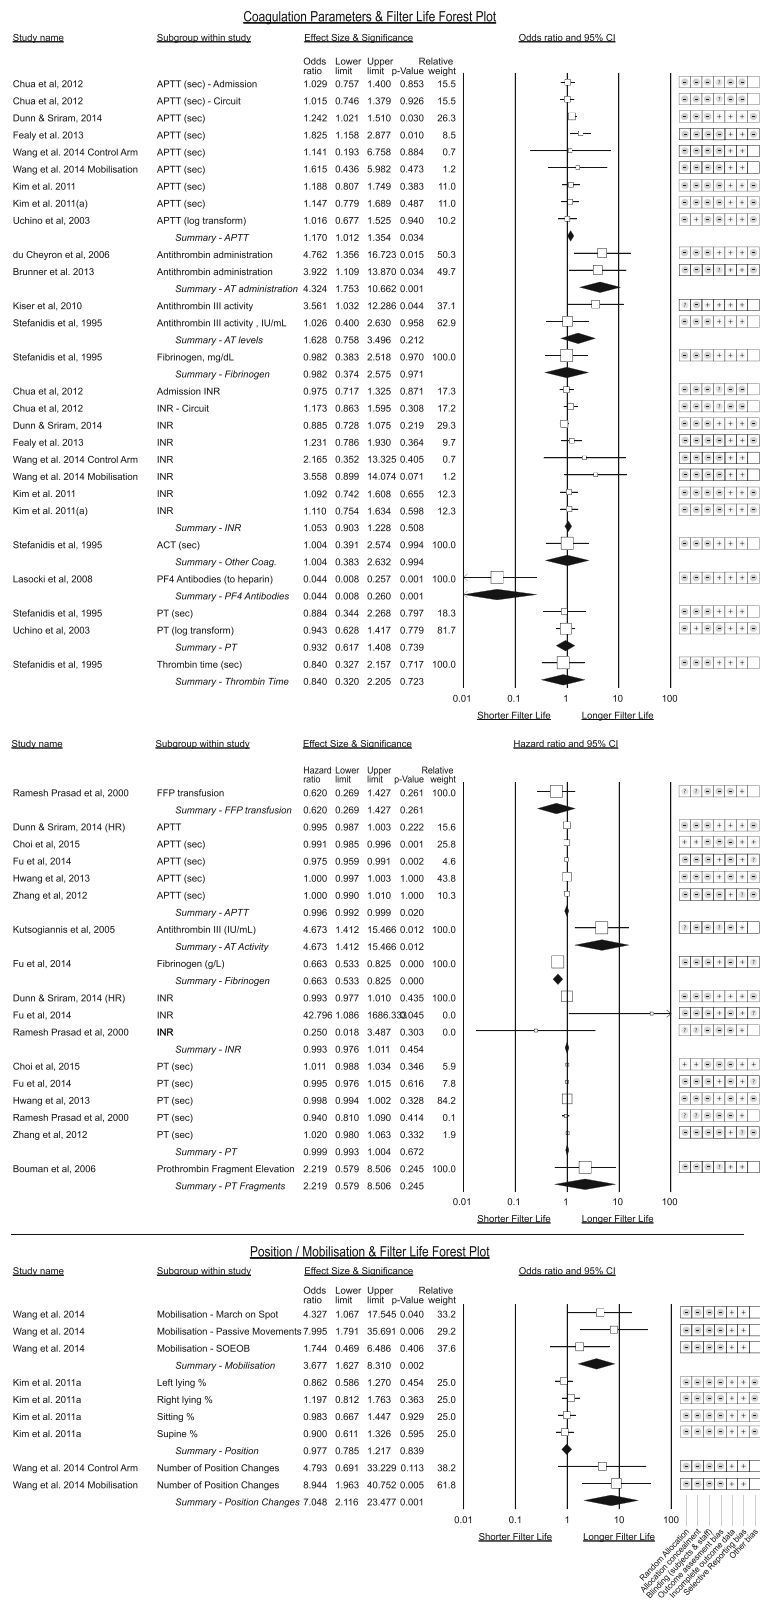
Coagulation Parameters & Filter Life Forest Plot

| Study name | Subgroup within study | Odds ratio | Lower limit | Upper limit | p-Value | Relative weight |
|---|---|---|---|---|---|---|
| Chua et al, 2012 | APTT (sec) - Admission | 1.029 | 0.757 | 1.400 | 0.853 | 15.5 |
| Chua et al, 2012 | APTT (sec) - Circuit | 1.015 | 0.746 | 1.379 | 0.926 | 15.5 |
| Dunn & Sriram, 2014 | APTT (sec) | 1.242 | 1.021 | 1.510 | 0.030 | 26.3 |
| Fealy et al. 2013 | APTT (sec) | 1.825 | 1.158 | 2.877 | 0.010 | 8.5 |
| Wang et al. 2014 Control Arm | APTT (sec) | 1.141 | 0.193 | 6.758 | 0.884 | 0.7 |
| Wang et al. 2014 Mobilisation | APTT (sec) | 1.615 | 0.436 | 5.982 | 0.473 | 1.2 |
| Kim et al. 2011 | APTT (sec) | 1.188 | 0.807 | 1.749 | 0.383 | 11.0 |
| Kim et al. 2011(a) | APTT (sec) | 1.147 | 0.779 | 1.689 | 0.487 | 11.0 |
| Uchino et al, 2003 | APTT (log transform) | 1.016 | 0.677 | 1.525 | 0.940 | 10.2 |
| | Summary - APTT | 1.170 | 1.012 | 1.354 | 0.034 | |
| du Cheyron et al, 2006 | Antithrombin administration | 4.762 | 1.356 | 16.723 | 0.015 | 50.3 |
| Brunner et al. 2013 | Antithrombin administration | 3.922 | 1.109 | 13.870 | 0.034 | 49.7 |
| | Summary - AT administration | 4.324 | 1.753 | 10.662 | 0.001 | |
| Kiser et al, 2010 | Antithrombin III activity | 3.561 | 1.032 | 12.286 | 0.044 | 37.1 |
| Stefanidis et al, 1995 | Antithrombin III activity , IU/mL | 1.026 | 0.400 | 2.630 | 0.958 | 62.9 |
| | Summary - AT levels | 1.628 | 0.758 | 3.496 | 0.212 | |
| Stefanidis et al, 1995 | Fibrinogen, mg/dL | 0.982 | 0.383 | 2.518 | 0.970 | 100.0 |
| | Summary - Fibrinogen | 0.982 | 0.374 | 2.575 | 0.971 | |
| Chua et al, 2012 | Admission INR | 0.975 | 0.717 | 1.325 | 0.871 | 17.3 |
| Chua et al, 2012 | INR - Circuit | 1.173 | 0.863 | 1.595 | 0.308 | 17.2 |
| Dunn & Sriram, 2014 | INR | 0.885 | 0.728 | 1.075 | 0.219 | 29.3 |
| Fealy et al. 2013 | INR | 1.231 | 0.786 | 1.930 | 0.364 | 9.7 |
| Wang et al. 2014 Control Arm | INR | 2.165 | 0.352 | 13.325 | 0.405 | 0.7 |
| Wang et al. 2014 Mobilisation | INR | 3.558 | 0.899 | 14.074 | 0.071 | 1.2 |
| Kim et al. 2011 | INR | 1.092 | 0.742 | 1.608 | 0.655 | 12.3 |
| Kim et al. 2011(a) | INR | 1.110 | 0.754 | 1.634 | 0.598 | 12.3 |
| | Summary - INR | 1.053 | 0.903 | 1.228 | 0.508 | |
| Stefanidis et al, 1995 | ACT (sec) | 1.004 | 0.391 | 2.574 | 0.994 | 100.0 |
| | Summary - Other Coag. | 1.004 | 0.383 | 2.632 | 0.994 | |
| Lasocki et al, 2008 | PF4 Antibodies (to heparin) | 0.044 | 0.008 | 0.257 | 0.001 | 100.0 |
| | Summary - PF4 Antibodies | 0.044 | 0.008 | 0.260 | 0.001 | |
| Stefanidis et al, 1995 | PT (sec) | 0.884 | 0.344 | 2.268 | 0.797 | 18.3 |
| Uchino et al, 2003 | PT (log transform) | 0.943 | 0.628 | 1.417 | 0.779 | 81.7 |
| | Summary - PT | 0.932 | 0.617 | 1.408 | 0.739 | |
| Stefanidis et al, 1995 | Thrombin time (sec) | 0.840 | 0.327 | 2.157 | 0.717 | 100.0 |
| | Summary - Thrombin Time | 0.840 | 0.320 | 2.205 | 0.723 | |

Effect Size & Significance
Odds ratio and 95% CI
0.01 0.1 1 10 100
Shorter Filter Life Longer Filter Life

| Study name | Subgroup within study | Hazard ratio | Lower limit | Upper limit | p-Value | Relative weight |
|---|---|---|---|---|---|---|
| Ramesh Prasad et al, 2000 | FFP transfusion | 0.620 | 0.269 | 1.427 | 0.261 | 100.0 |
| | Summary - FFP transfusion | 0.620 | 0.269 | 1.427 | 0.261 | |
| Dunn & Sriram, 2014 (HR) | APTT | 0.995 | 0.987 | 1.003 | 0.222 | 15.6 |
| Choi et al, 2015 | APTT (sec) | 0.991 | 0.985 | 0.996 | 0.001 | 25.8 |
| Fu et al, 2014 | APTT (sec) | 0.975 | 0.959 | 0.991 | 0.002 | 4.6 |
| Hwang et al, 2013 | APTT (sec) | 1.000 | 0.997 | 1.003 | 1.000 | 43.8 |
| Zhang et al, 2012 | APTT (sec) | 1.000 | 0.990 | 1.010 | 1.000 | 10.3 |
| | Summary - APTT | 0.996 | 0.992 | 0.999 | 0.020 | |
| Kutsogiannis et al, 2005 | Antithrombin III (IU/mL) | 4.673 | 1.412 | 15.466 | 0.012 | 100.0 |
| | Summary - AT Activity | 4.673 | 1.412 | 15.466 | 0.012 | |
| Fu et al, 2014 | Fibrinogen (g/L) | 0.663 | 0.533 | 0.825 | 0.000 | 100.0 |
| | Summary - Fibrinogen | 0.663 | 0.533 | 0.825 | 0.000 | |
| Dunn & Sriram, 2014 (HR) | INR | 0.993 | 0.977 | 1.010 | 0.435 | 100.0 |
| Fu et al, 2014 | INR | 42.796 | 1.086 | 1686.330 | 0.045 | 0.0 |
| Ramesh Prasad et al, 2000 | INR | 0.250 | 0.018 | 3.487 | 0.303 | 0.0 |
| | Summary - INR | 0.993 | 0.976 | 1.011 | 0.454 | |
| Choi et al, 2015 | PT (sec) | 1.011 | 0.988 | 1.034 | 0.346 | 5.9 |
| Fu et al, 2014 | PT (sec) | 0.995 | 0.976 | 1.015 | 0.616 | 7.8 |
| Hwang et al, 2013 | PT (sec) | 0.998 | 0.994 | 1.002 | 0.328 | 84.2 |
| Ramesh Prasad et al, 2000 | PT (sec) | 0.940 | 0.810 | 1.090 | 0.414 | 0.1 |
| Zhang et al, 2012 | PT (sec) | 1.020 | 0.980 | 1.063 | 0.332 | 1.9 |
| | Summary - PT | 0.999 | 0.993 | 1.004 | 0.672 | |
| Bouman et al, 2006 | Prothrombin Fragment Elevation | 2.219 | 0.579 | 8.506 | 0.245 | 100.0 |
| | Summary - PT Fragments | 2.219 | 0.579 | 8.506 | 0.245 | |

Effect Size & Significance
Hazard ratio and 95% CI
0.01 0.1 1 10 100
Shorter Filter Life Longer Filter Life

Position / Mobilisation & Filter Life Forest Plot

| Study name | Subgroup within study | Odds ratio | Lower limit | Upper limit | p-Value | Relative weight |
|---|---|---|---|---|---|---|
| Wang et al. 2014 | Mobilisation - March on Spot | 4.327 | 1.067 | 17.545 | 0.040 | 33.2 |
| Wang et al. 2014 | Mobilisation - Passive Movements | 7.995 | 1.791 | 35.691 | 0.006 | 29.2 |
| Wang et al. 2014 | Mobilisation - SOEOB | 1.744 | 0.469 | 6.486 | 0.406 | 37.6 |
| | Summary - Mobilisation | 3.677 | 1.627 | 8.310 | 0.002 | |
| Kim et al. 2011a | Left lying % | 0.862 | 0.586 | 1.270 | 0.454 | 25.0 |
| Kim et al. 2011a | Right lying % | 1.197 | 0.812 | 1.763 | 0.363 | 25.0 |
| Kim et al. 2011a | Sitting % | 0.983 | 0.667 | 1.447 | 0.929 | 25.0 |
| Kim et al. 2011a | Supine % | 0.900 | 0.611 | 1.326 | 0.595 | 25.0 |
| | Summary - Position | 0.977 | 0.785 | 1.217 | 0.839 | |
| Wang et al. 2014 Control Arm | Number of Position Changes | 4.793 | 0.691 | 33.229 | 0.113 | 38.2 |
| Wang et al. 2014 Mobilisation | Number of Position Changes | 8.944 | 1.963 | 40.752 | 0.005 | 61.8 |
| | Summary - Position Changes | 7.048 | 2.116 | 23.477 | 0.001 | |

Effect Size & Significance
Odds ratio and 95% CI
0.01 0.1 1 10 100
Shorter Filter Life Longer Filter Life

Random Allocation
Allocation concealment
Blinding (subjects & staff)
Outcome assessment bias
Incomplete outcome data
Selective Reporting bias
Other bias